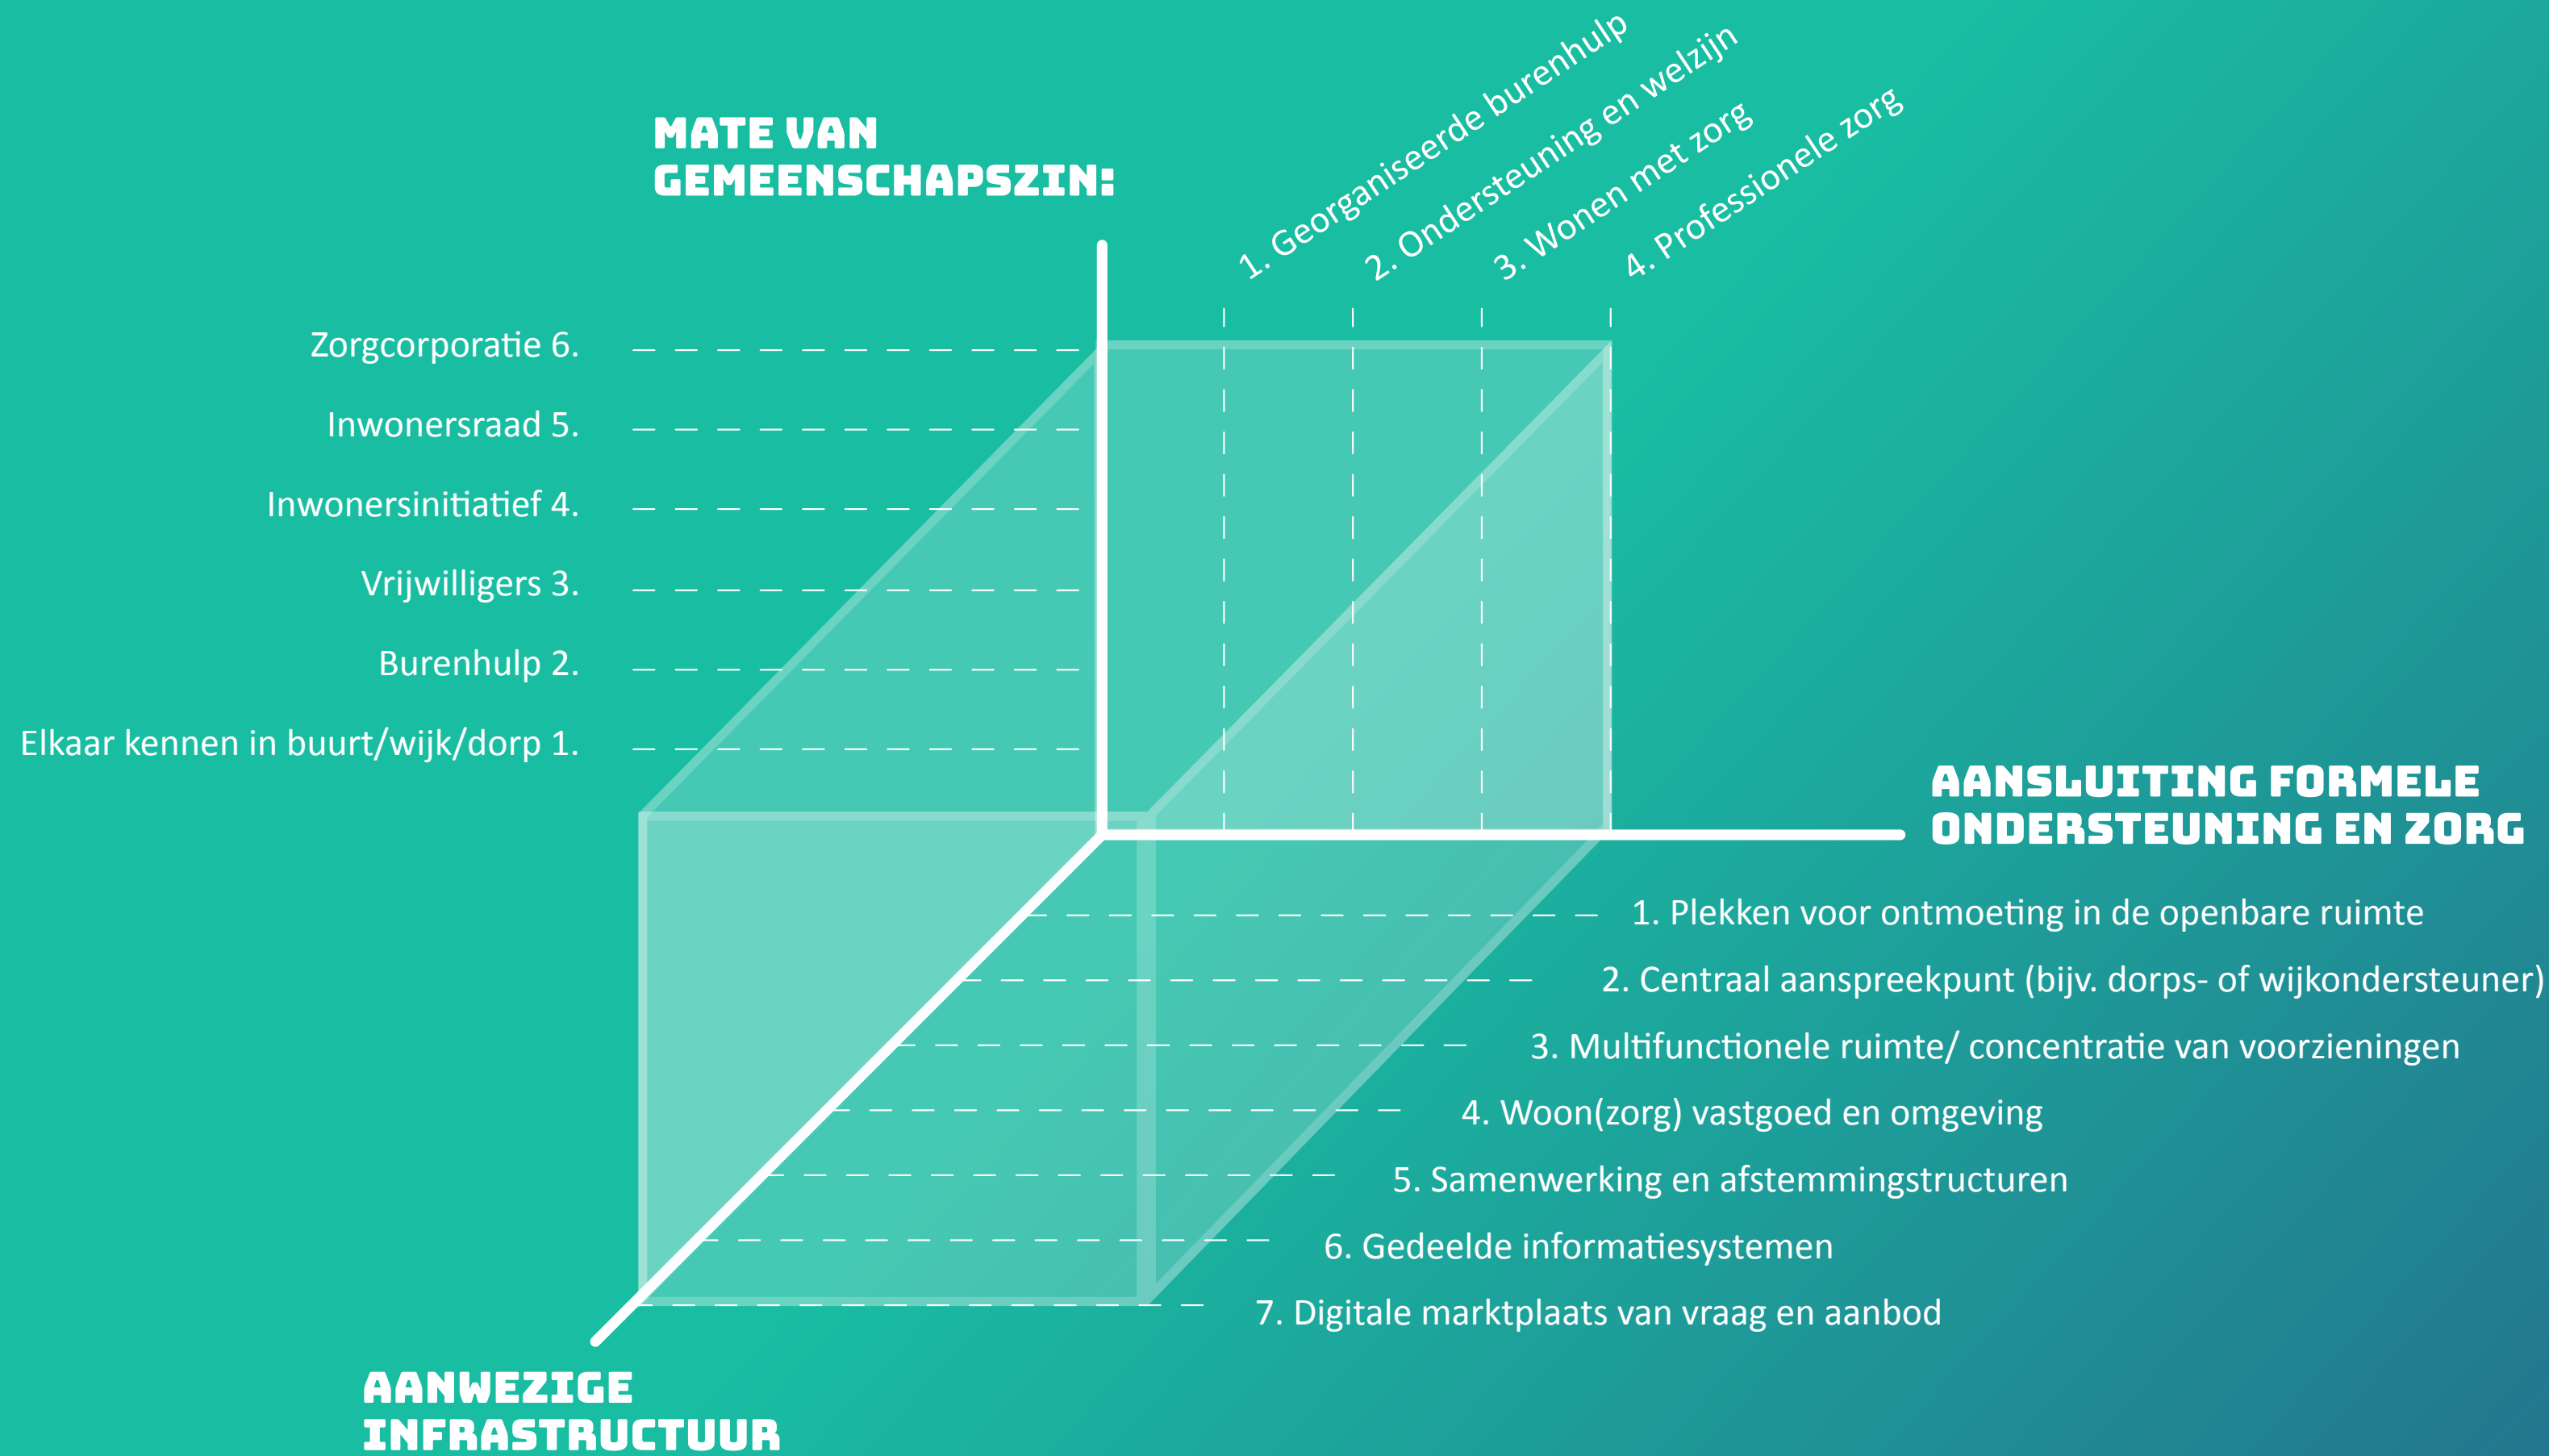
MATE VAN GEMEENSCHAPSZIN:

1. Georganiseerde burenhulp
2. Ondersteuning en welzijn
3. Wonen met zorg
4. Professionele zorg

Zorgcorporatie 6.
Inwonersraad 5.
Inwonersinitiatief 4.
Vrijwilligers 3.
Burenhulp 2.
Elkaar kennen in buurt/wijk/dorp 1.

AANSLUITING FORMELE ONDERSTEUNING EN ZORG

1. Plekken voor ontmoeting in de openbare ruimte
2. Centraal aanspreekpunt (bijv. dorps- of wijkondersteuner)
3. Multifunctionele ruimte/ concentratie van voorzieningen
4. Woon(zorg) vastgoed en omgeving
5. Samenwerking en afstemmingstructuren
6. Gedeelde informatiesystemen
7. Digitale marktplaats van vraag en aanbod

AANWEZIGE INFRASTRUCTUUR